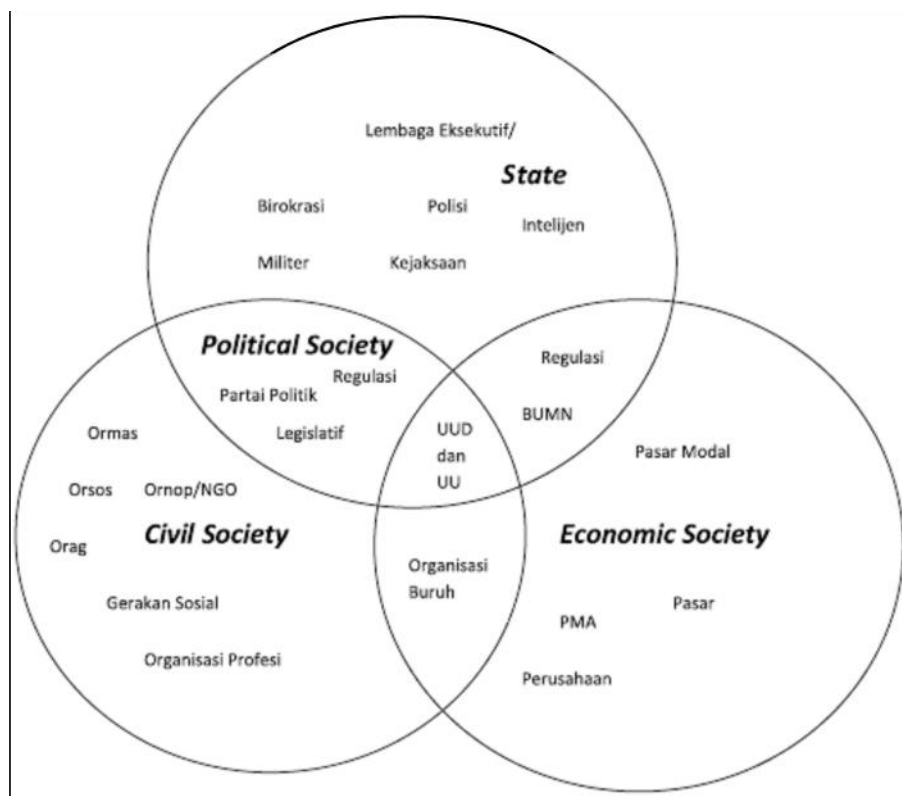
Lembaga Eksekutif/

State

Birokrasi

Polisi

Intelijen

Militer

Kejaksaan

Political Society

Partai Politik

Regulasi

Legislatif

Regulasi

BUMN

UUD dan UU

Ormas

Orsos

Ornop/NGO

Orag

Civil Society

Gerakan Sosial

Organisasi Profesi

Organisasi Buruh

Pasar Modal

Economic Society

Pasar

PMA

Perusahaan